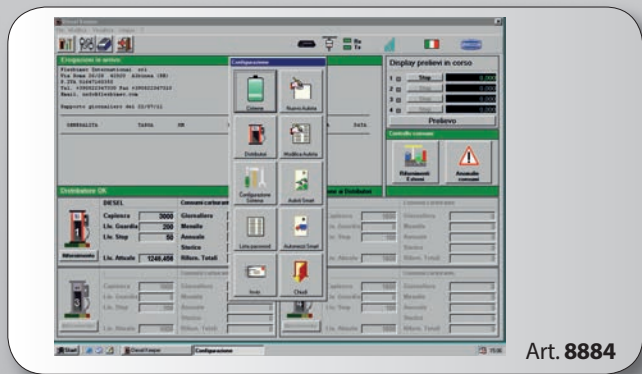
Diesel Keeper

Erogazioni in corso

Piusi International srl
Via Roma 20/28 42020 Adrona (RE)
P.IVA 01667180383
Tel. +39052234753 Fax +39052230712
Email. info@piusi.com

Rapporto giornaliero del 22/07/11

GENERALITA TARGA KM DATA

Configurazione

Cisterna
Nuovo Autista
Distributori
Modifica Autista
Configurazione Sistema
Autisti Smart
Lista password
Automezzi Smart
Invio
Chiudi

Display prelievi in corso

1 Stop 0.000
2 Stop 0.000
3 Stop 0.000
4 Stop 0.000
Prelievo

Controllo consumi

Rifornimenti 2 ultimi
Anomalie consumi

Distributore OK

DIESEL
Capienza 3000
Liv. Guardia 200
Liv. Stop 50
Liv. Attuale 1240.458

Consumi carburante
Giornaliero
Mensile
Annuale
Storico
Rilev. Totali

Rifornimento

Start Diesel Keeper Configurazione

Art. 8884